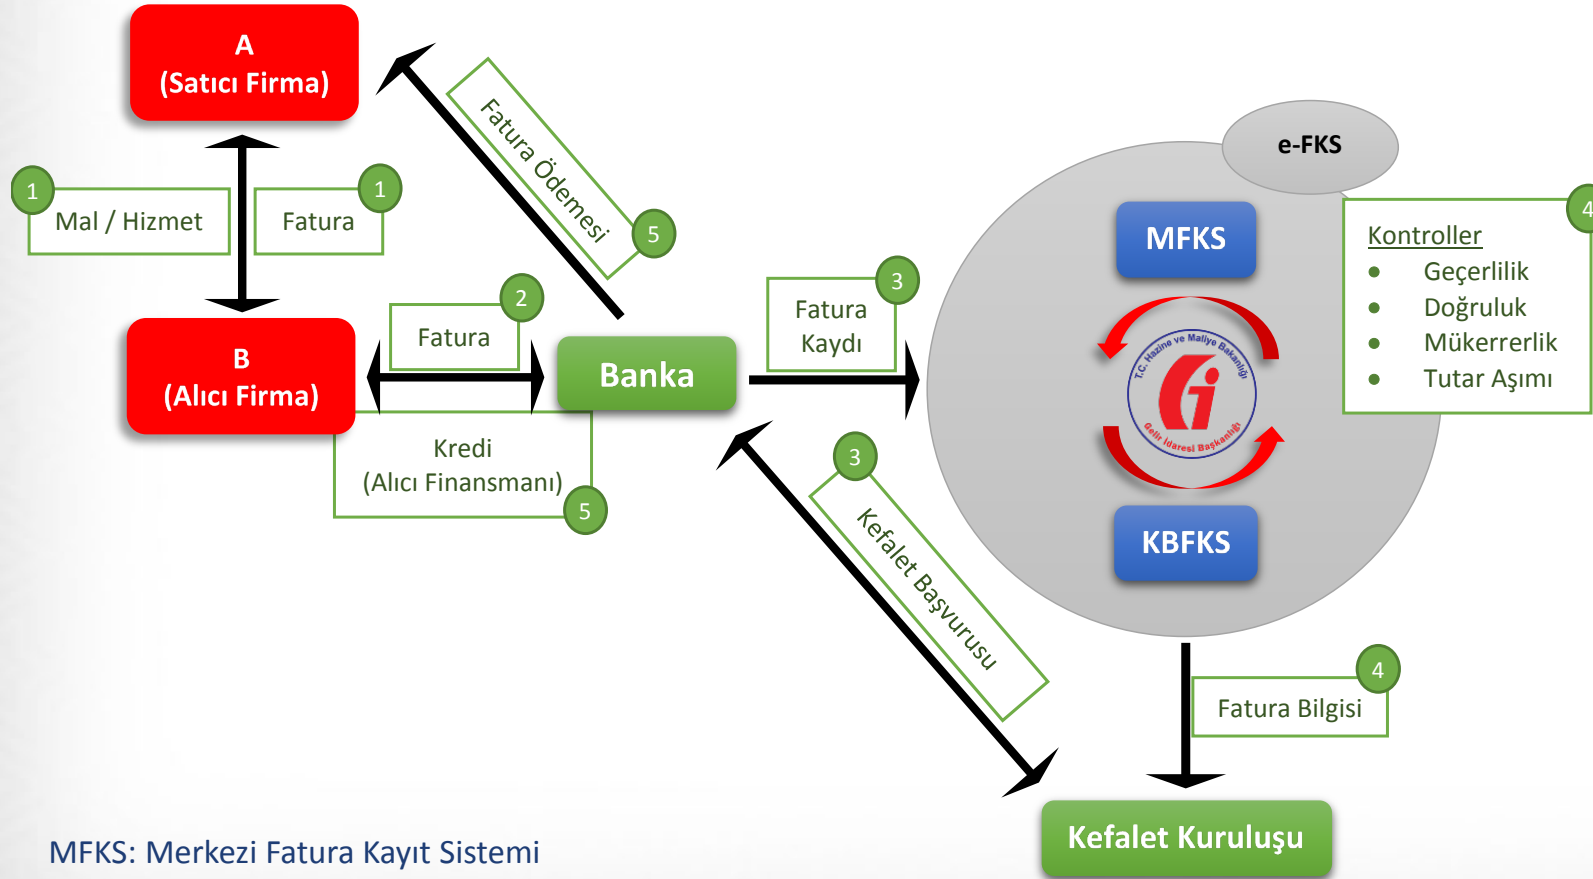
A
(Satıcı Firma)

1
Mal / Hizmet

1
Fatura

Fatura Ödemesi
5

B
(Alıcı Firma)

2
Fatura

Banka

Kredi
(Alıcı Finansmanı)
5

3
Fatura
Kaydı

e-FKS

MFKS

T.C. Hazine ve Maliye Bakanlığı
Gelir İdaresi Başkanlığı

KBFKS

4
Kontroller
- Geçerlilik
- Doğruluk
- Mükerrerlik
- Tutar Aşımı

3
Kefalet Başvurusu

4
Fatura Bilgisi

Kefalet Kuruluşu

MFKS: Merkezi Fatura Kayıt Sistemi